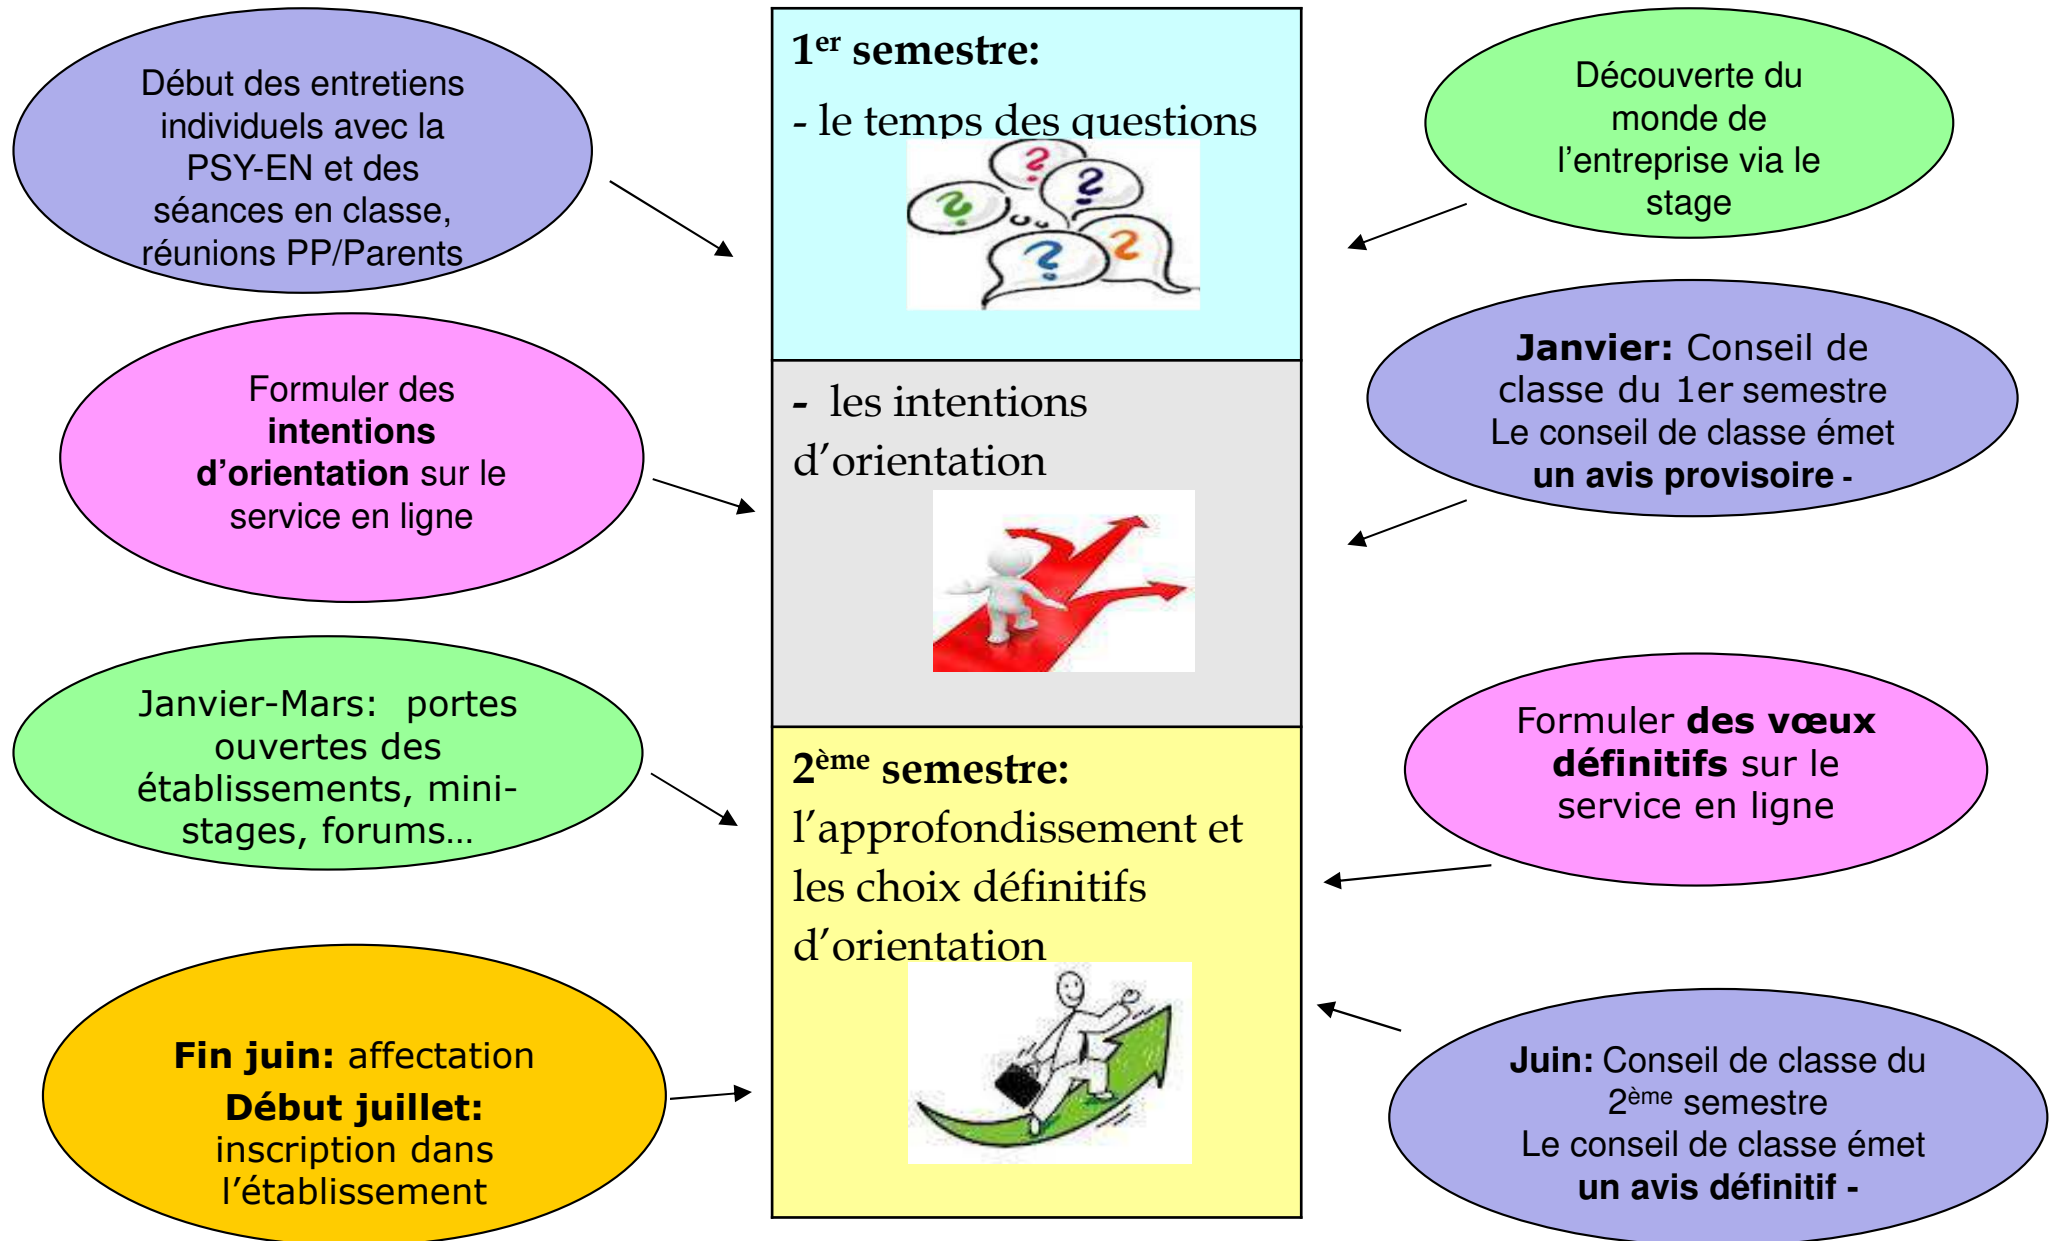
Début des entretiens individuels avec la PSY-EN et des séances en classe, réunions PP/Parents

$1^{er}$ semestre:

- le temps des questions

Découverte du monde de l'entreprise via le stage

Formuler des **intentions d'orientation** sur le service en ligne

- les intentions d'orientation

**Janvier:** Conseil de classe du 1er semestre
Le conseil de classe émet **un avis provisoire -**

Janvier-Mars: portes ouvertes des établissements, mini-stages, forums…

$2^{ème}$ semestre:

l'approfondissement et les choix définitifs d'orientation

Formuler **des vœux définitifs** sur le service en ligne

**Fin juin:** affectation
**Début juillet:** inscription dans l'établissement

**Juin:** Conseil de classe du $2^{ème}$ semestre
Le conseil de classe émet **un avis définitif -**